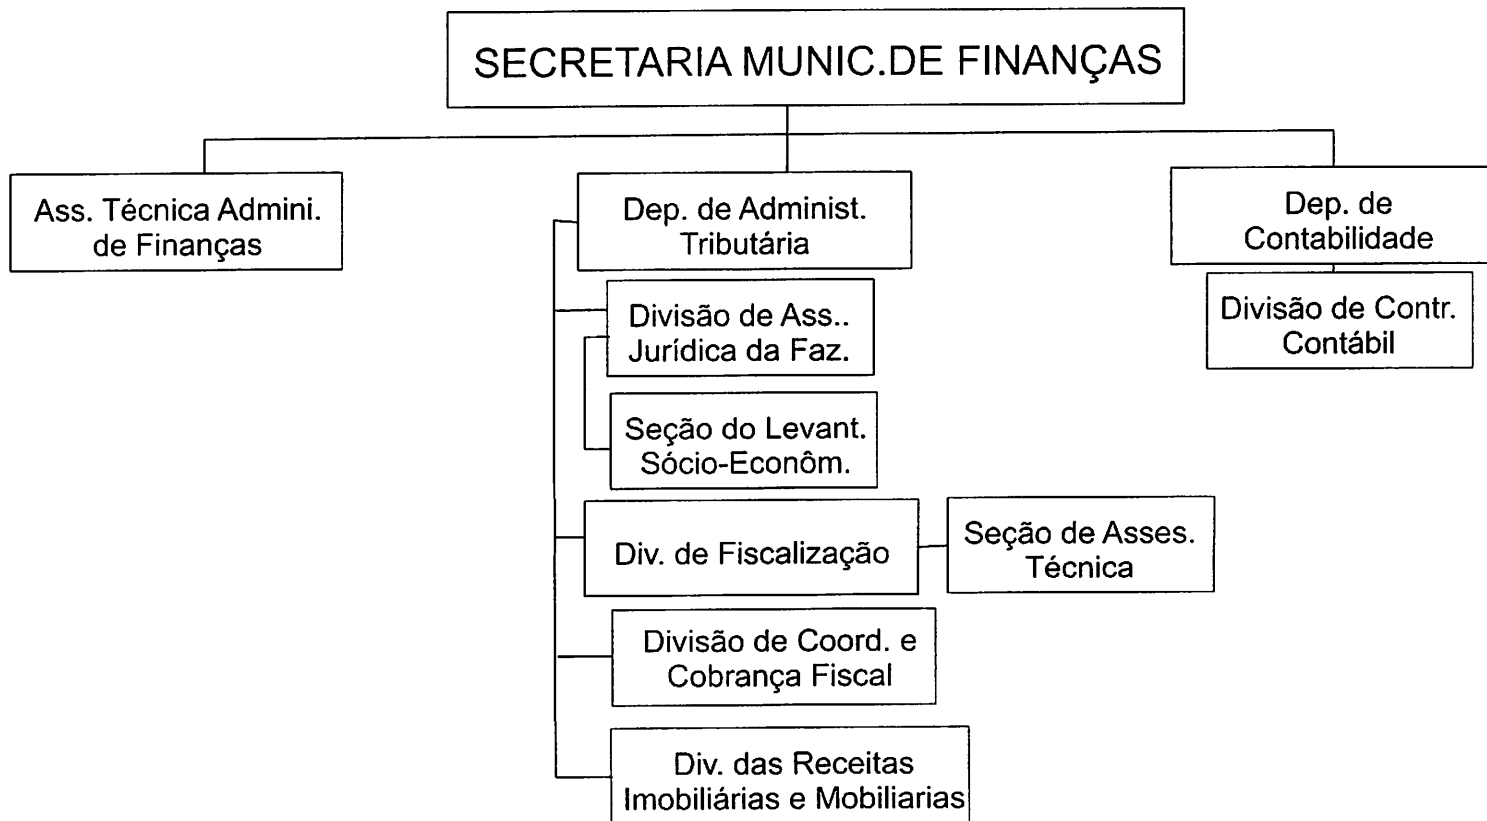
SECRETARIA MUNIC.DE FINANÇAS

Ass. Técnica Admini. de Finanças

Dep. de Administ. Tributária

Dep. de Contabilidade

Divisão de Contr. Contábil

Divisão de Ass.. Jurídica da Faz.

Seção do Levant. Sócio-Econôm.

Div. de Fiscalização

Seção de Asses. Técnica

Divisão de Coord. e Cobrança Fiscal

Div. das Receitas Imobiliárias e Mobiliarias